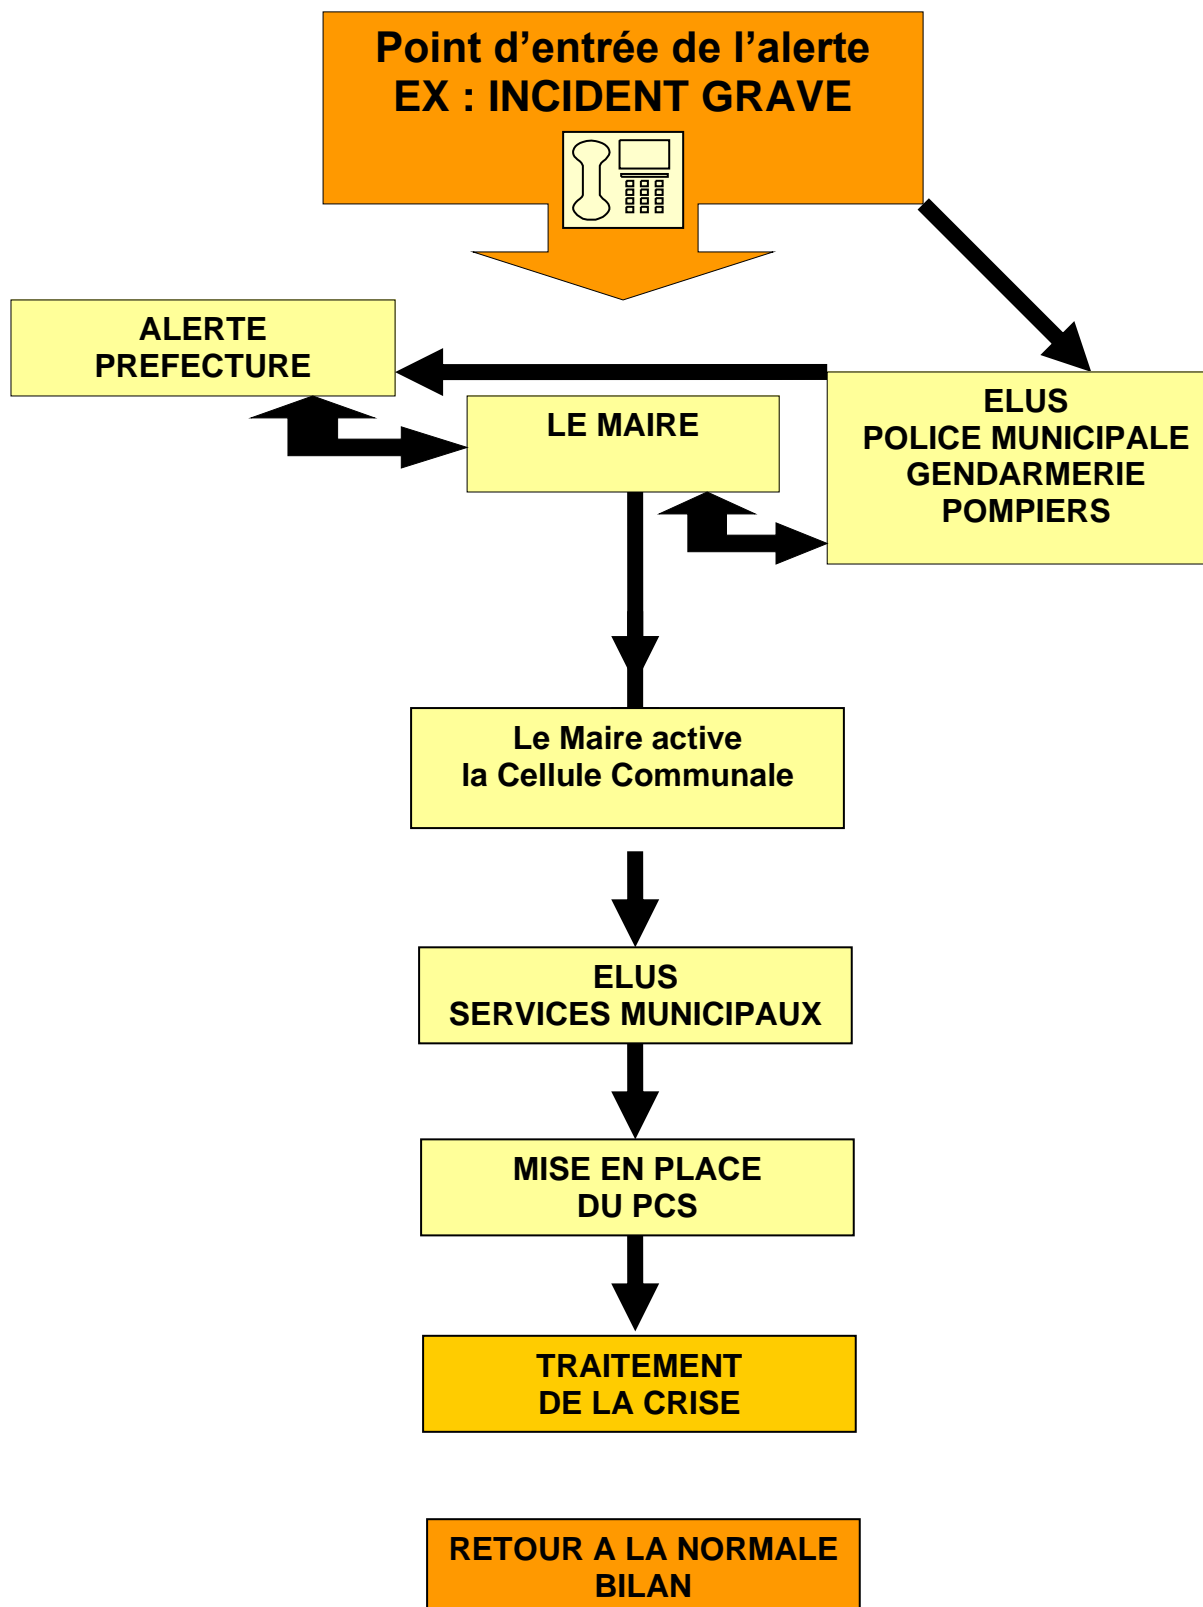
Point d’entrée de l’alerte
EX : INCIDENT GRAVE

ALERTE
PREFECTURE

LE MAIRE

ELUS
POLICE MUNICIPALE
GENDARMERIE
POMPIERS

Le Maire active
la Cellule Communale

ELUS
SERVICES MUNICIPAUX

MISE EN PLACE
DU PCS

TRAITEMENT
DE LA CRISE

RETOUR A LA NORMALE
BILAN